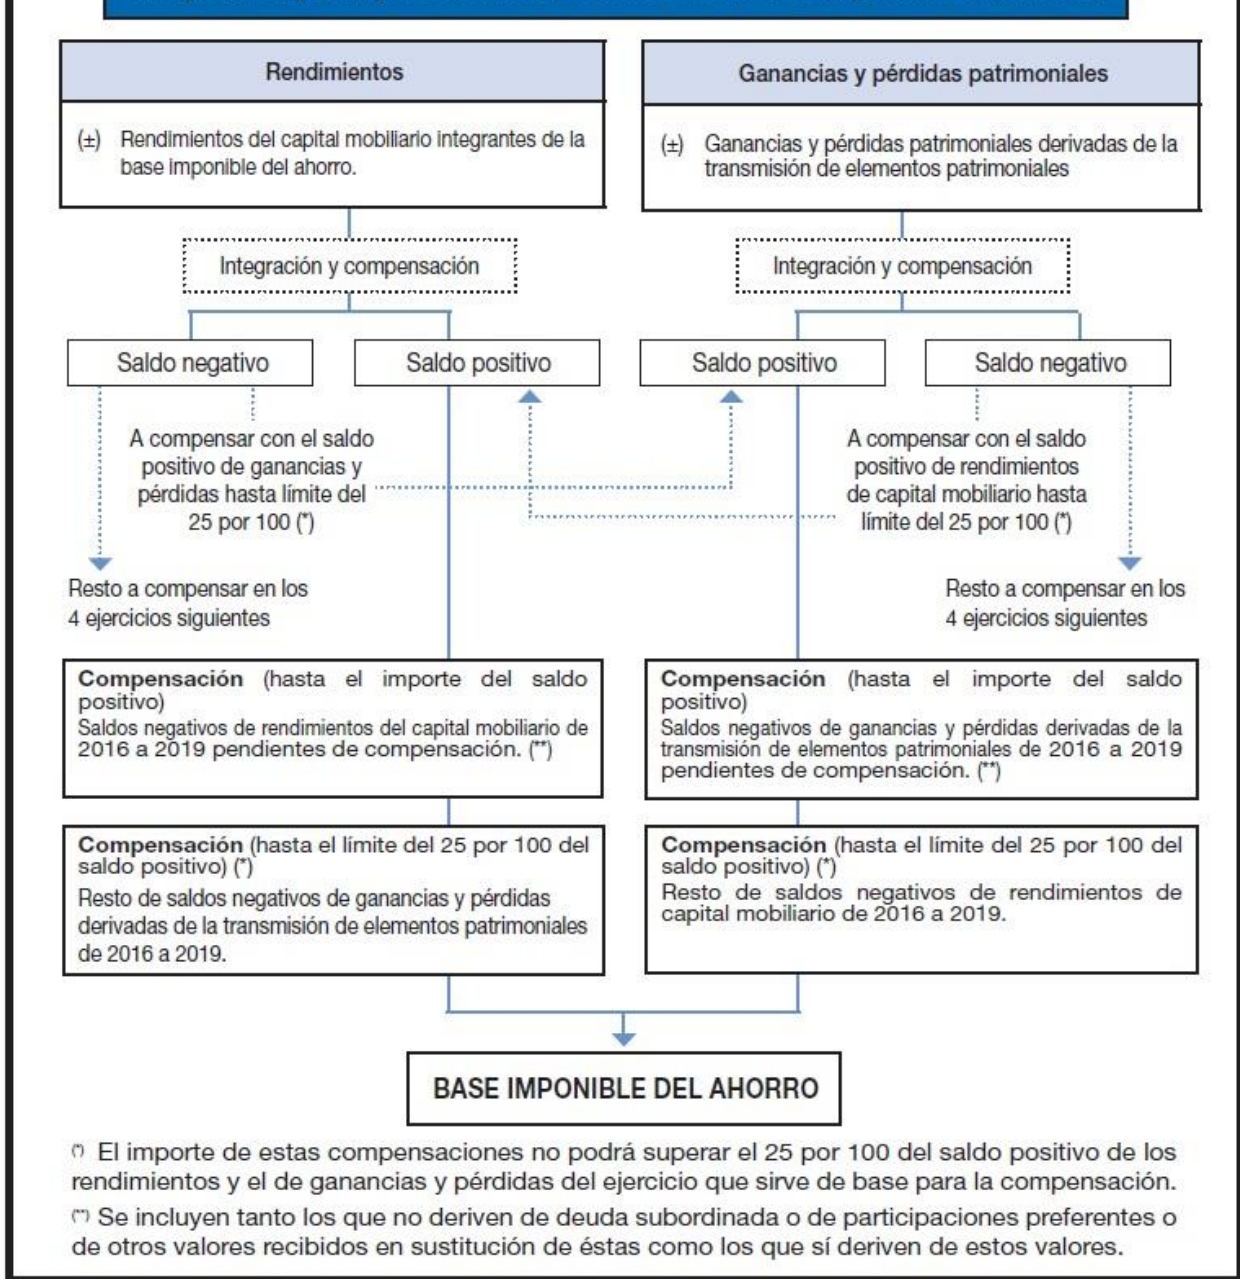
Rendimientos

(±) Rendimientos del capital mobiliario integrantes de la base imponible del ahorro.

Ganancias y pérdidas patrimoniales

(±) Ganancias y pérdidas patrimoniales derivadas de la transmisión de elementos patrimoniales

Integración y compensación

Integración y compensación

Saldo negativo

Saldo positivo

Saldo positivo

Saldo negativo

A compensar con el saldo positivo de ganancias y pérdidas hasta límite del 25 por 100 (*)

A compensar con el saldo positivo de rendimientos de capital mobiliario hasta límite del 25 por 100 (*)

Resto a compensar en los 4 ejercicios siguientes

Resto a compensar en los 4 ejercicios siguientes

**Compensación** (hasta el importe del saldo positivo)
Saldos negativos de rendimientos del capital mobiliario de 2016 a 2019 pendientes de compensación. (**)

**Compensación** (hasta el importe del saldo positivo)
Saldos negativos de ganancias y pérdidas derivadas de la transmisión de elementos patrimoniales de 2016 a 2019 pendientes de compensación. (**)

**Compensación** (hasta el límite del 25 por 100 del saldo positivo) (*)
Resto de saldos negativos de ganancias y pérdidas derivadas de la transmisión de elementos patrimoniales de 2016 a 2019.

**Compensación** (hasta el límite del 25 por 100 del saldo positivo) (*)
Resto de saldos negativos de rendimientos de capital mobiliario de 2016 a 2019.

BASE IMPONIBLE DEL AHORRO

(*) El importe de estas compensaciones no podrá superar el 25 por 100 del saldo positivo de los rendimientos y el de ganancias y pérdidas del ejercicio que sirve de base para la compensación.

(**) Se incluyen tanto los que no deriven de deuda subordinada o de participaciones preferentes o de otros valores recibidos en sustitución de éstas como los que sí deriven de estos valores.